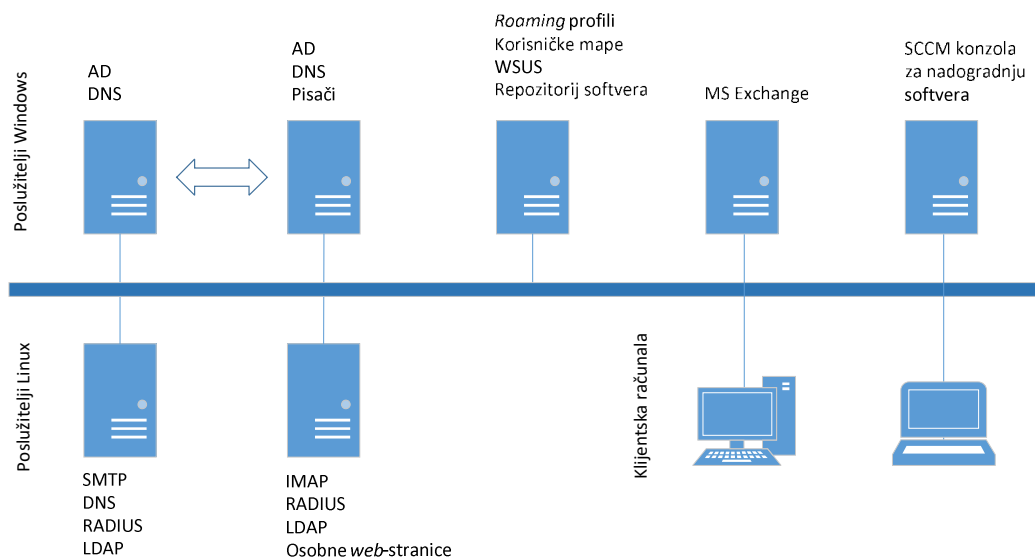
Poslužitelji Windows

AD
DNS

AD
DNS
Pisači

*Roaming* profili
Korisničke mape
WSUS
Repozitorij softvera

MS Exchange

SCCM konzola
za nadogradnju
softvera

Poslužitelji Linux

SMTP
DNS
RADIUS
LDAP

IMAP
RADIUS
LDAP
Osobne *web*-stranice

Klijentska računala